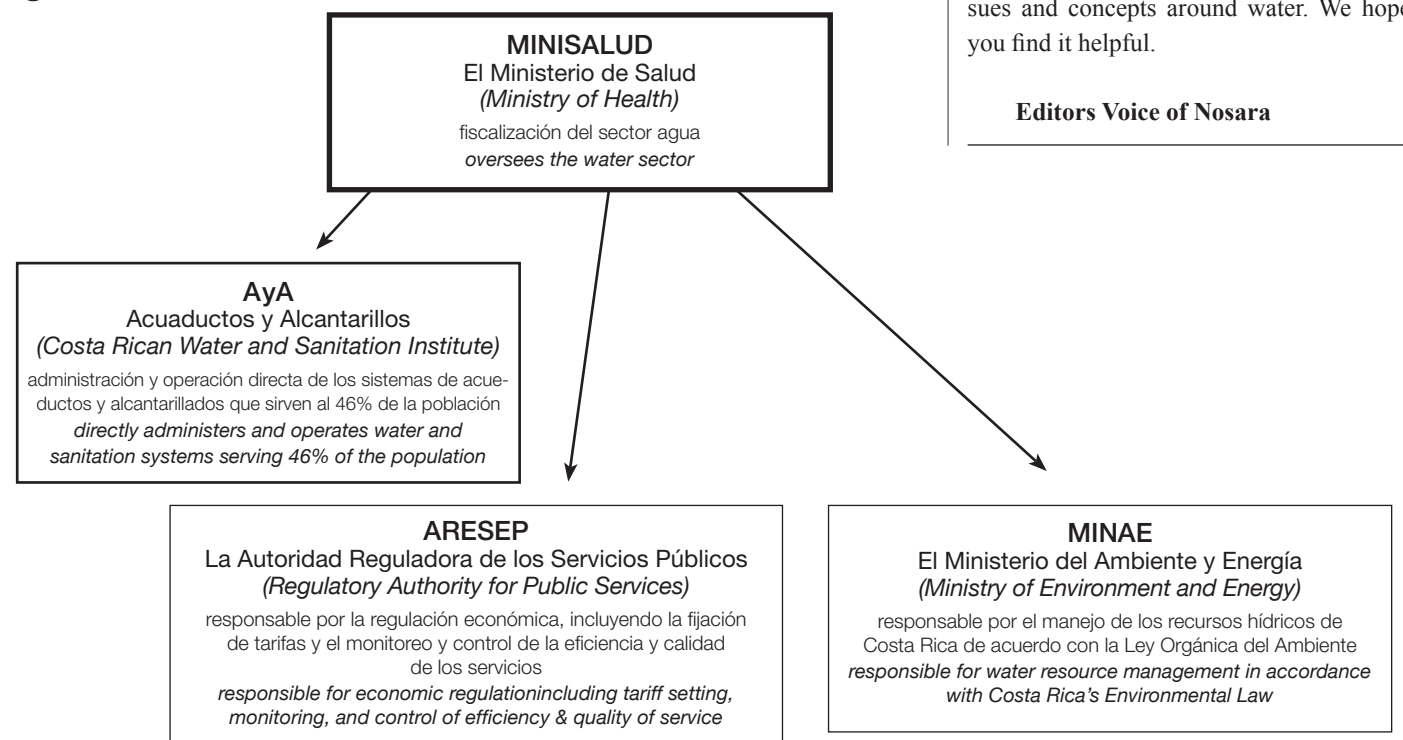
sues and concepts around water. We hope you find it helpful.

Editors Voice of Nosara

MINISALUD
El Ministerio de Salud
(Ministry of Health)
fiscalización del sector agua
oversees the water sector

AyA
Acuaductos y Alcantarillos
(Costa Rican Water and Sanitation Institute)
administración y operación directa de los sistemas de acueductos y alcantarillados que sirven al 46% de la población
directly administers and operates water and sanitation systems serving 46% of the population

ARESEP
La Autoridad Reguladora de los Servicios Públicos
(Regulatory Authority for Public Services)
responsable por la regulación económica, incluyendo la fijación de tarifas y el monitoreo y control de la eficiencia y calidad de los servicios
responsible for economic regulationincluding tariff setting, monitoring, and control of efficiency & quality of service

MINAE
El Ministerio del Ambiente y Energía
(Ministry of Environment and Energy)
responsable por el manejo de los recursos hídricos de Costa Rica de acuerdo con la Ley Orgánica del Ambiente
responsible for water resource management in accordance with Costa Rica's Environmental Law